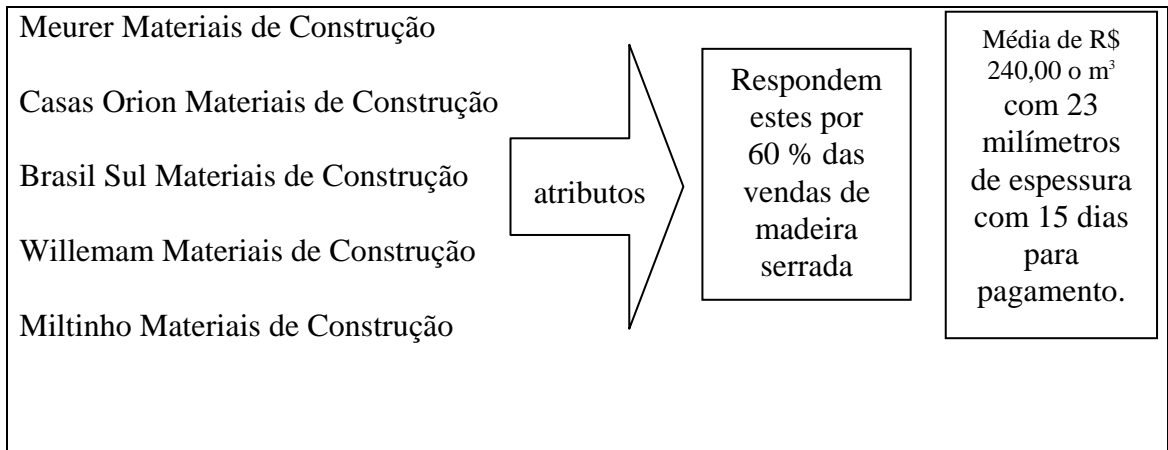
Meurer Materiais de Construção

Casas Orion Materiais de Construção

Brasil Sul Materiais de Construção

Willemam Materiais de Construção

Miltinho Materiais de Construção

atributos

Respondem estes por 60 % das vendas de madeira serrada

Média de R$ 240,00 o $m^3$ com 23 milímetros de espessura com 15 dias para pagamento.